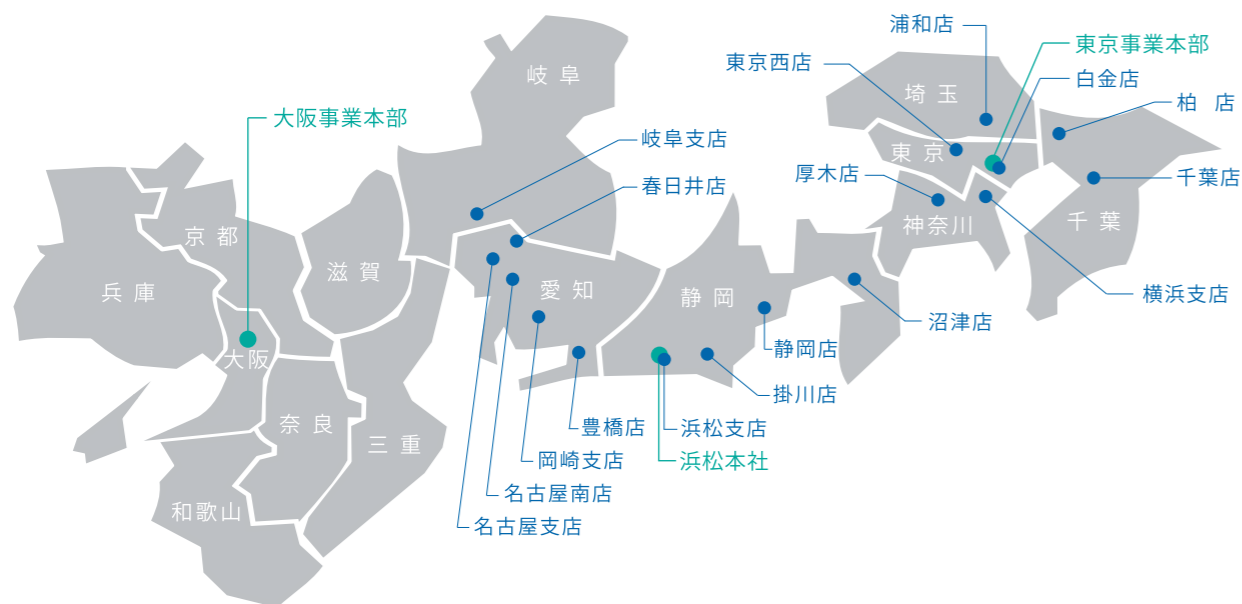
浦和店
東京事業本部
東京西店
白金店
埼玉
柏 店
東京
厚木店
千葉店
神奈川
千葉
横浜支店
岐阜
大阪事業本部
岐阜支店
春日井店
京都
兵庫
滋賀
愛知
静岡
沼津店
静岡店
大阪
掛川店
奈良
三重
豊橋店
浜松支店
岡崎支店
浜松本社
名古屋南店
和歌山
名古屋支店